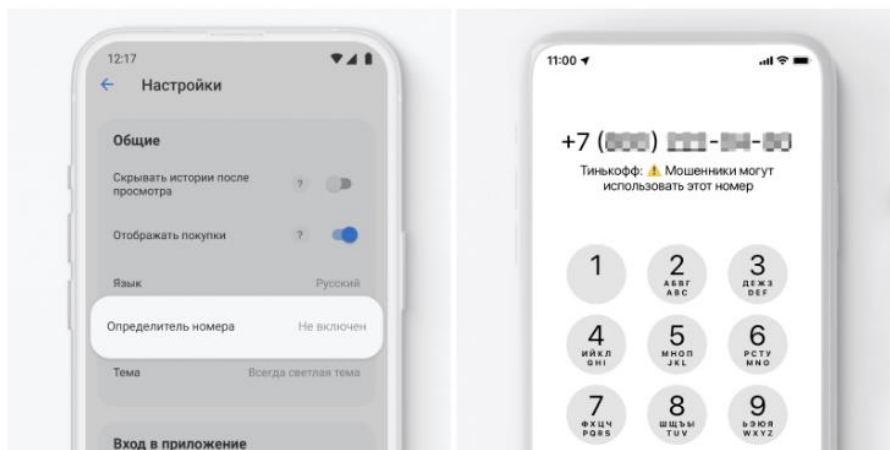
12:17

Настройки

Общие

Скрывать истории после просмотра ?

Отображать покупки ?

Язык Русский

Определитель номера Не включен

Тема Всегда светлая тема

Вход в приложение

11:00

+7 ([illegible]) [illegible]-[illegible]-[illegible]

Тинькофф: ⚠ Мошенники могут использовать этот номер

1

2 АБВГ ABC

3 ДЕЖЗ DEF

4 ИЙКЛ GHI

5 МНОП JKL

6 РСТУ MNO

7 ФХЦЧ PQRS

8 ШЩЪЫ TUV

9 ЬЭЮЯ WXYZ